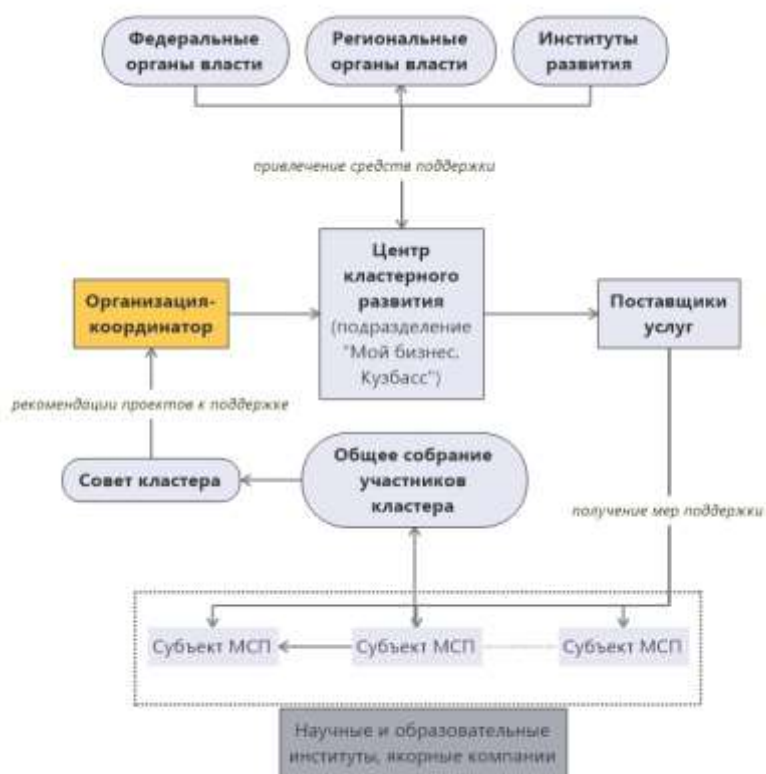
Федеральные органы власти

Региональные органы власти

Институты развития

привлечение средств поддержки

Организация-координатор

Центр кластерного развития (подразделение "Мой бизнес. Кузбасс")

Поставщики услуг

рекомендации проектов к поддержке

Совет кластера

Общее собрание участников кластера

получение мер поддержки

Субъект МСП

Субъект МСП

Субъект МСП

Научные и образовательные институты, якорные компании